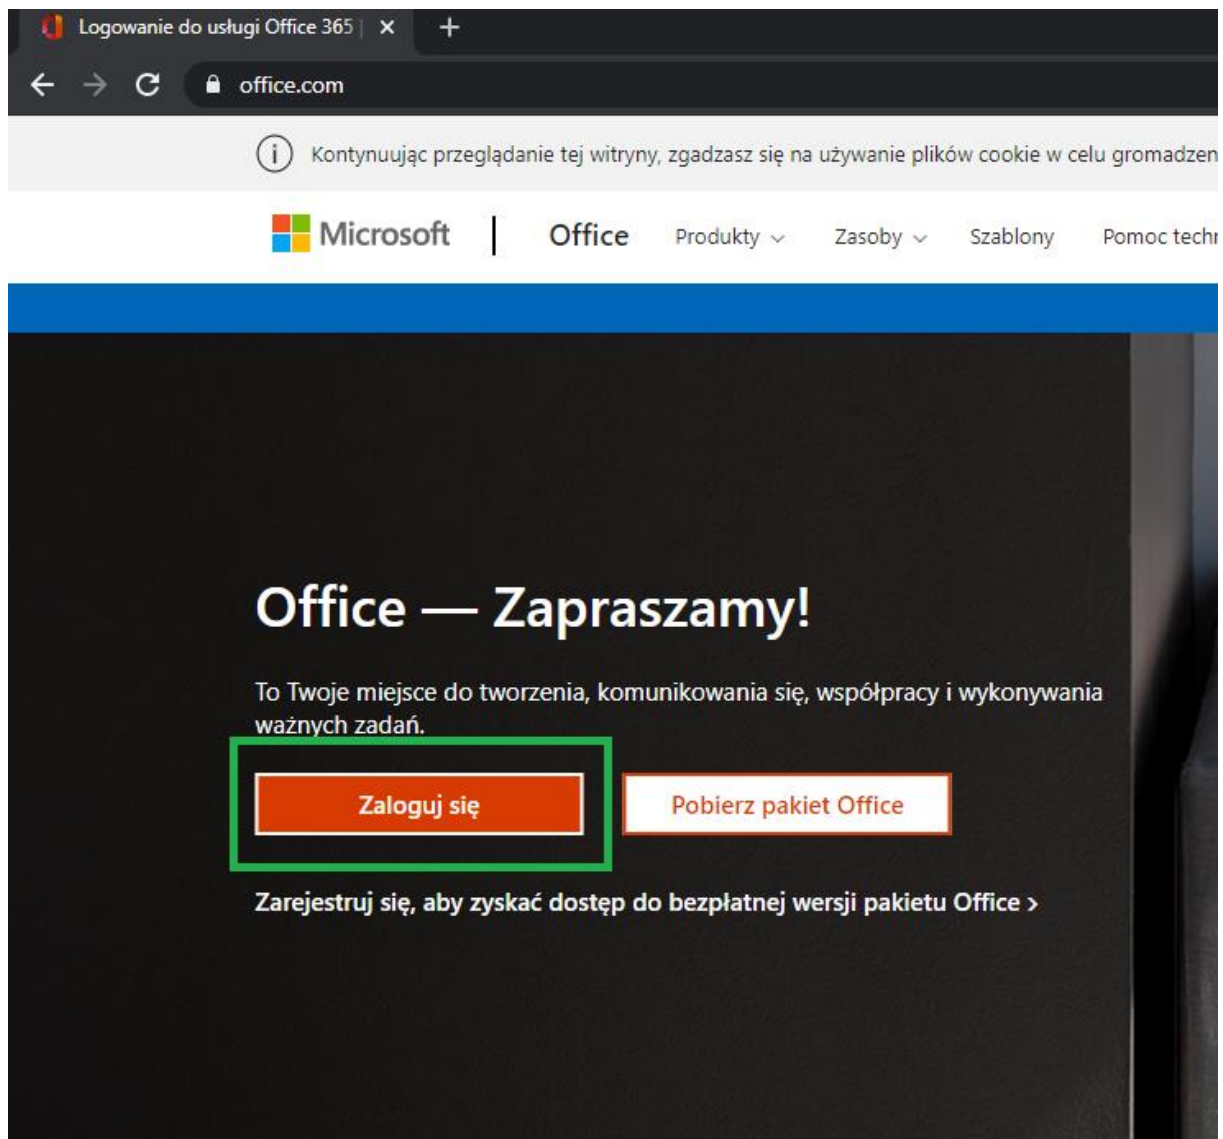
Logowanie do usługi Office 365 | ×
+
office.com

Kontynuując przeglądanie tej witryny, zgadzasz się na używanie plików cookie w celu gromadzen

Microsoft | Office Produkty Zasoby Szablony Pomoc techn

Office — Zapraszamy!

To Twoje miejsce do tworzenia, komunikowania się, współpracy i wykonywania ważnych zadań.

Zaloguj się

Pobierz pakiet Office

Zarejestruj się, aby zyskać dostęp do bezpłatnej wersji pakietu Office ›